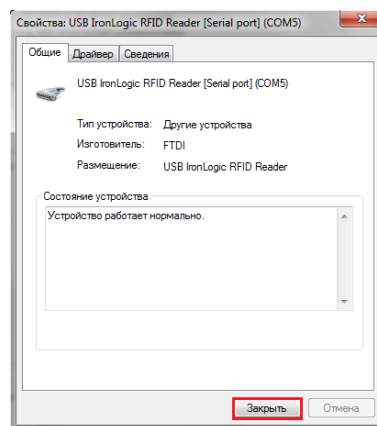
Свойства: USB IronLogic RFID Reader [Serial port] (COM5)

Общие | Драйвер | Сведения

USB IronLogic RFID Reader [Serial port] (COM5)

Тип устройства: Другие устройства
Изготовитель: FTDI
Размещение: USB IronLogic RFID Reader

Состояние устройства
Устройство работает нормально.

Закрыть
Отмена